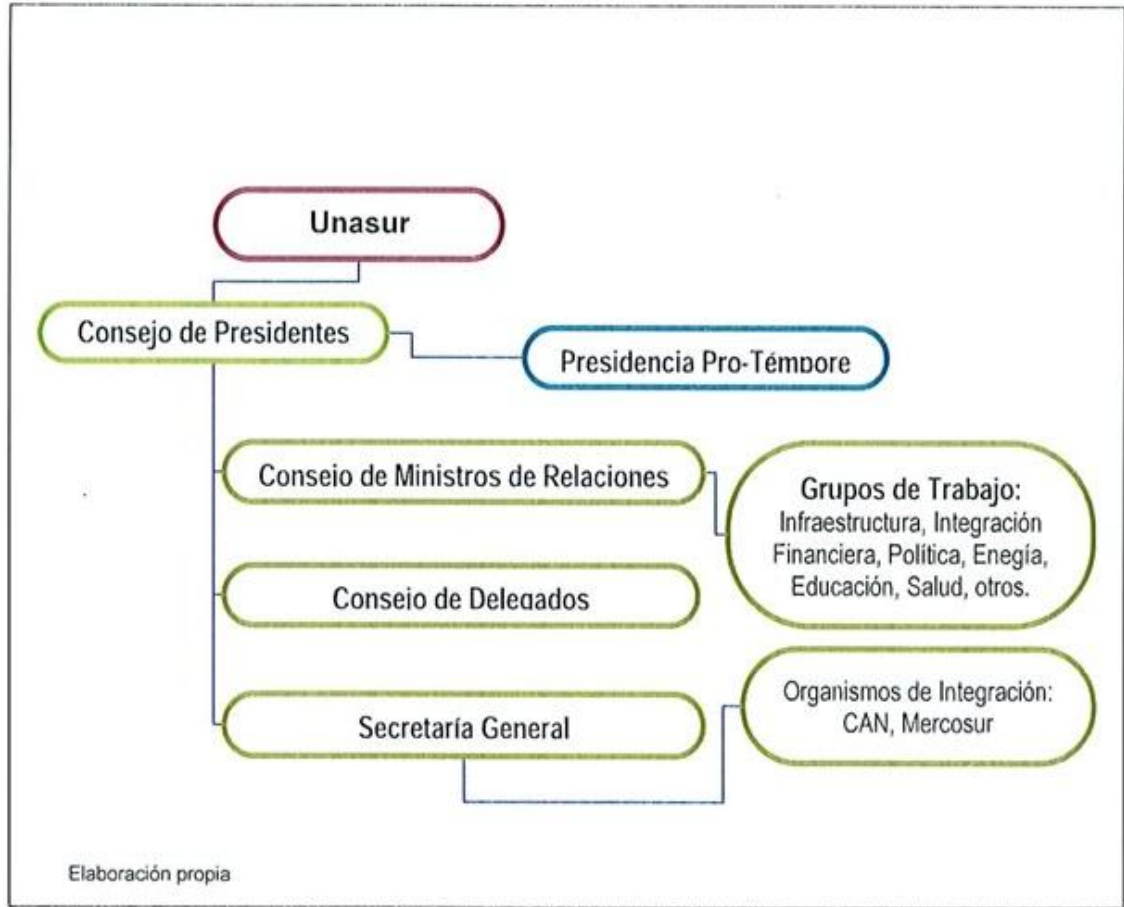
Unasur

Consejo de Presidentes

Presidencia Pro-Témpore

Consejo de Ministros de Relaciones

Grupos de Trabajo: Infraestructura, Integración Financiera, Política, Enegía, Educación, Salud, otros.

Consejo de Delegados

Secretaría General

Organismos de Integración: CAN, Mercosur

Elaboración propia